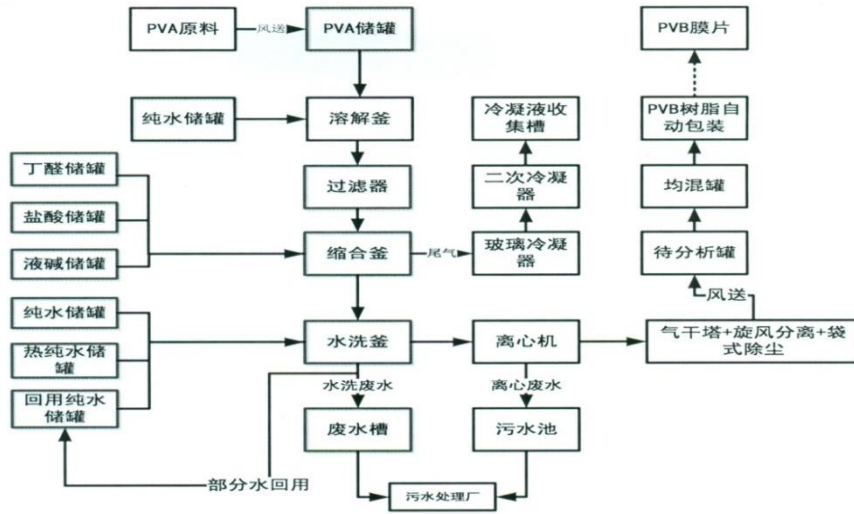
PVA原料
风送
PVA储罐
溶解釜
纯水储罐
过滤器
丁醛储罐
盐酸储罐
液碱储罐
缩合釜
尾气
玻璃冷凝器
二次冷凝器
冷凝液收集槽
PVB膜片
PVB树脂自动包装
均混罐
待分析罐
风送
纯水储罐
热纯水储罐
回用纯水储罐
水洗釜
离心机
气干塔+旋风分离+袋式除尘
水洗废水
离心废水
废水槽
污水池
部分水回用
污水处理厂